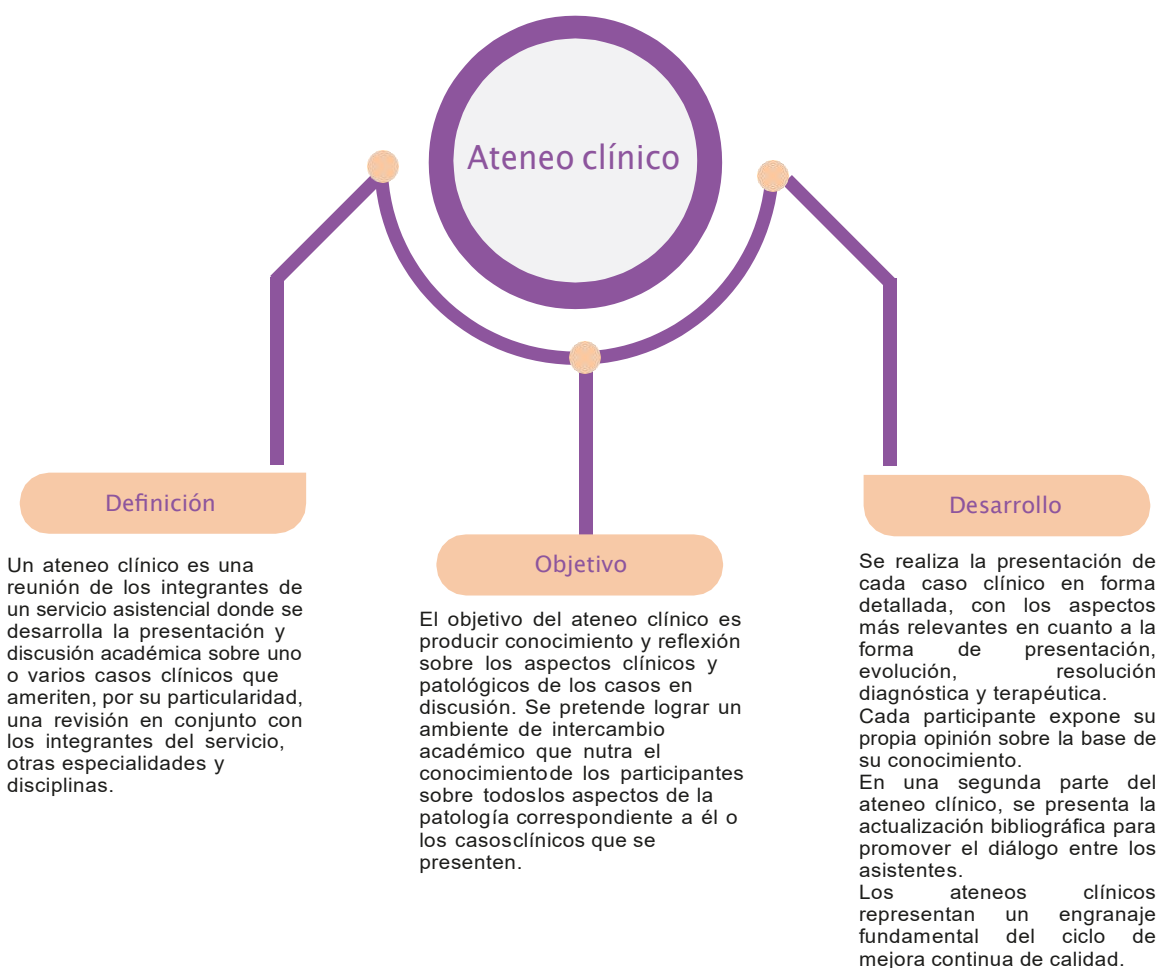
Ateneo clínico

Definición

Un ateneo clínico es una reunión de los integrantes de un servicio asistencial donde se desarrolla la presentación y discusión académica sobre uno o varios casos clínicos que ameriten, por su particularidad, una revisión en conjunto con los integrantes del servicio, otras especialidades y disciplinas.

Objetivo

El objetivo del ateneo clínico es producir conocimiento y reflexión sobre los aspectos clínicos y patológicos de los casos en discusión. Se pretende lograr un ambiente de intercambio académico que nutra el conocimientode los participantes sobre todoslos aspectos de la patología correspondiente a él o los casosclínicos que se presenten.

Desarrollo

Se realiza la presentación de cada caso clínico en forma detallada, con los aspectos más relevantes en cuanto a la forma de presentación, evolución, resolución diagnóstica y terapéutica.
Cada participante expone su propia opinión sobre la base de su conocimiento.
En una segunda parte del ateneo clínico, se presenta la actualización bibliográfica para promover el diálogo entre los asistentes.
Los ateneos clínicos representan un engranaje fundamental del ciclo de mejora continua de calidad.